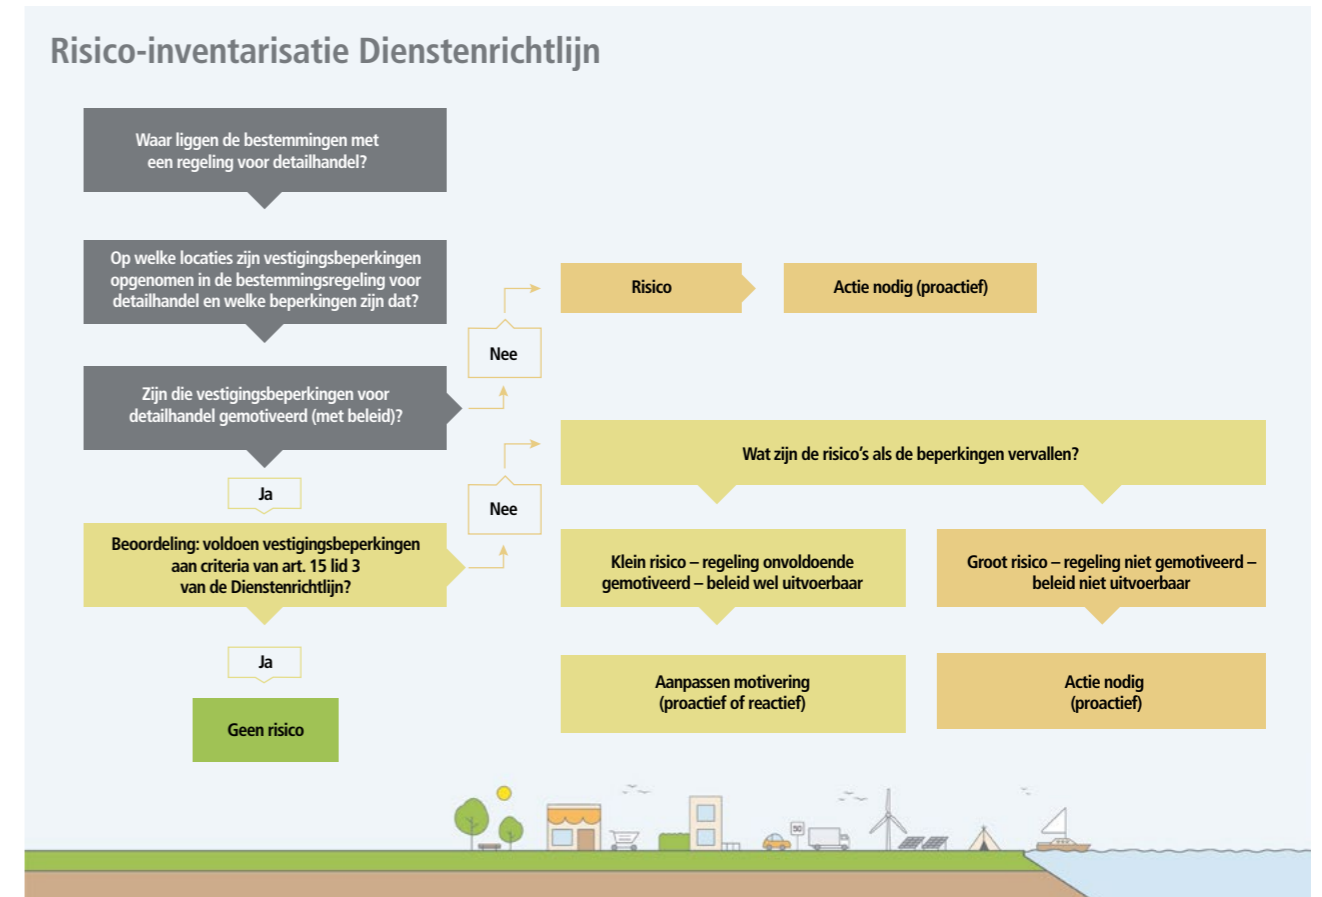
Risico-inventarisatie Dienstenrichtlijn

Waar liggen de bestemmingen met een regeling voor detailhandel?

Op welke locaties zijn vestigingsbeperkingen opgenomen in de bestemmingsregeling voor detailhandel en welke beperkingen zijn dat?

Zijn die vestigingsbeperkingen voor detailhandel gemotiveerd (met beleid)?

Nee

Risico

Actie nodig (proactief)

Ja

Beoordeling: voldoen vestigingsbeperkingen aan criteria van art. 15 lid 3 van de Dienstenrichtlijn?

Nee

Wat zijn de risico's als de beperkingen vervallen?

Klein risico – regeling onvoldoende gemotiveerd – beleid wel uitvoerbaar

Groot risico – regeling niet gemotiveerd – beleid niet uitvoerbaar

Ja

Geen risico

Aanpassen motivering (proactief of reactief)

Actie nodig (proactief)

50